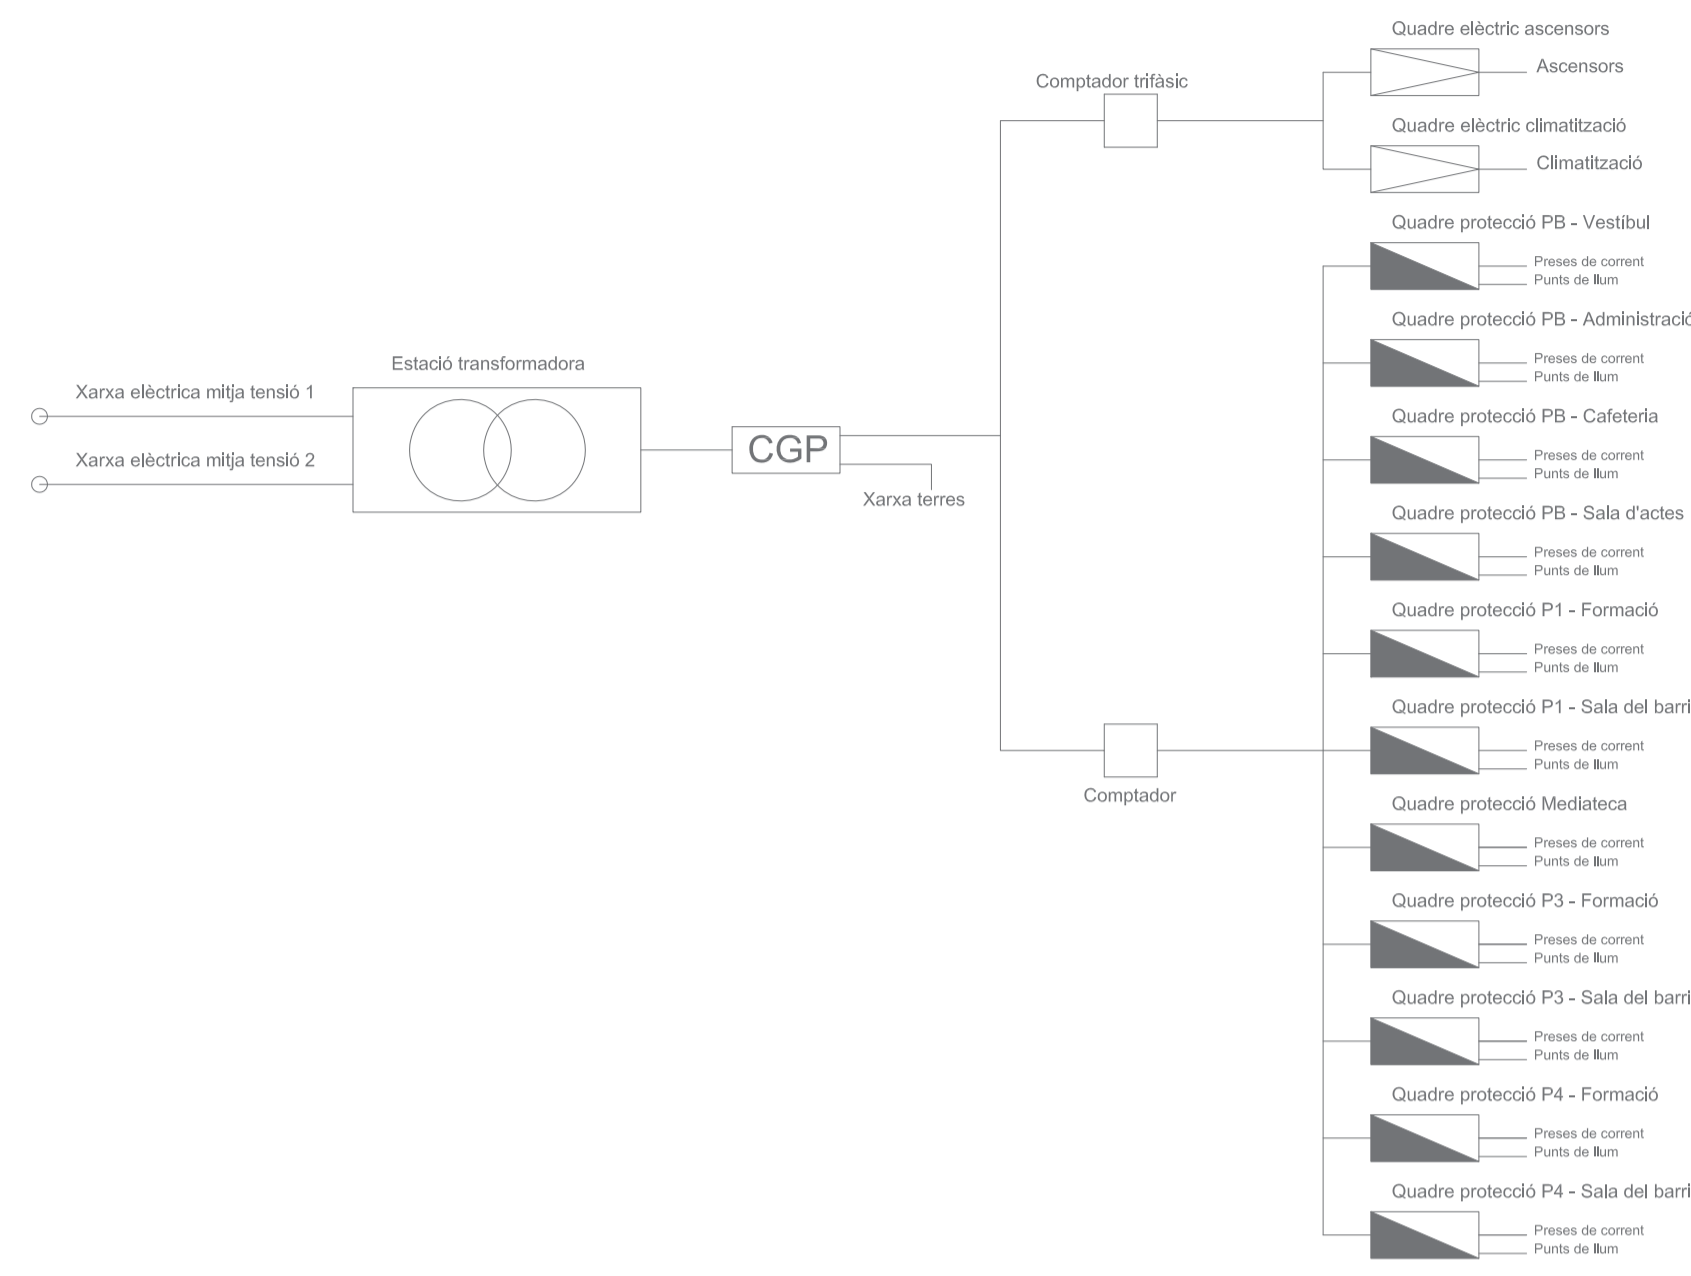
Quadre elèctric ascensors

Ascensors

Comptador trifàsic

Quadre elèctric climatització

Climatització

Quadre protecció PB - Vestíbul

Preses de corrent
Punts de llum

Quadre protecció PB - Administració

Preses de corrent
Punts de llum

Estació transformadora

Xarxa elèctrica mitja tensió 1

Quadre protecció PB - Cafeteria

Preses de corrent
Punts de llum

CGP

Xarxa elèctrica mitja tensió 2

Xarxa terres

Quadre protecció PB - Sala d'actes

Preses de corrent
Punts de llum

Quadre protecció P1 - Formació

Preses de corrent
Punts de llum

Quadre protecció P1 - Sala del barri

Preses de corrent
Punts de llum

Comptador

Quadre protecció Mediateca

Preses de corrent
Punts de llum

Quadre protecció P3 - Formació

Preses de corrent
Punts de llum

Quadre protecció P3 - Sala del barri

Preses de corrent
Punts de llum

Quadre protecció P4 - Formació

Preses de corrent
Punts de llum

Quadre protecció P4 - Sala del barri

Preses de corrent
Punts de llum